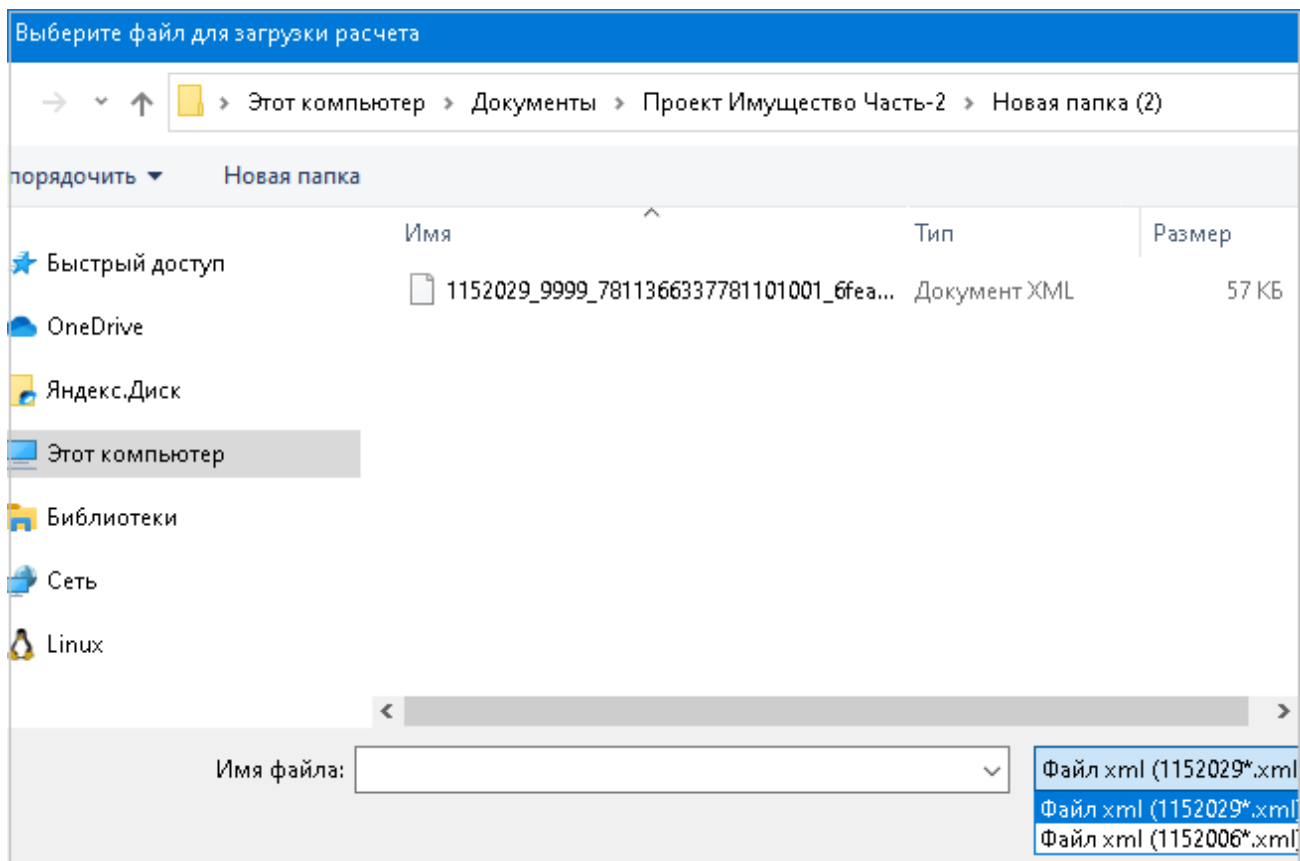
Выберите файл для загрузки расчета

Этот компьютер > Документы > Проект Имущество Часть-2 > Новая папка (2)

порядочить ▾ Новая папка

| Имя | Тип | Размер |
|---|---|---|
| 1152029_9999_7811366337781101001_6fea... | Документ XML | 57 КБ |

Быстрый доступ
OneDrive
Яндекс.Диск
Этот компьютер
Библиотеки
Сеть
Linux

Имя файла:

Файл xml (1152029*.xml
Файл xml (1152029*.xml)
Файл xml (1152006*.xml)